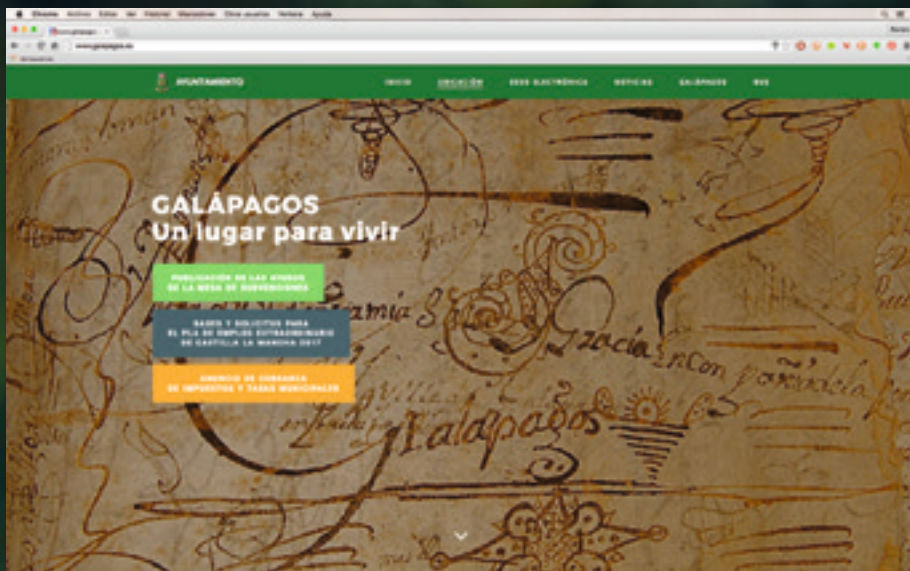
Chrome Archivo Editar Ver Historial Marcadores Otros usuarios Ventana Ayuda

www.galapagos.es

AYUNTAMIENTO

INICIO UBICACIÓN SEDE ELECTRÓNICA NOTICIAS GALÁPAGOS RSS

GALÁPAGOS
Un lugar para vivir

PUBLICACIÓN DE LAS AYUDAS DE LA MESA DE SUBVENCIONES

BASES Y SOLICITUD PARA EL PLA DE EMPLEO EXTRAORDINARIO DE CASTILLA LA MANCHA 2017

ANUNCIO DE COBRANZA DE IMPUESTOS Y TASAS MUNICIPALES

Gracia

Galapagos